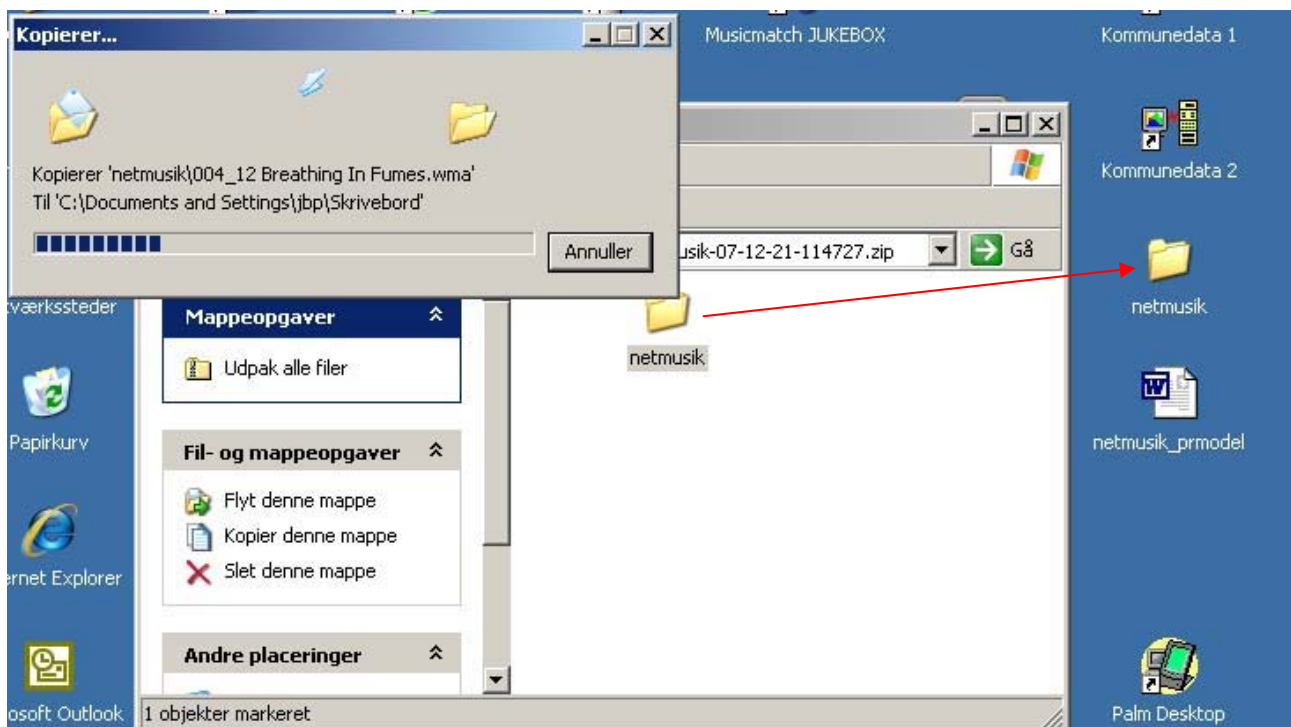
Kopierer...

Musicmatch JUKEBOX

Kommunedata 1

Kopierer 'netmusik\004_12 Breathing In Fumes.wma'
Til 'C:\Documents and Settings\jbp\Skrivebord'

Annuller

Kommunedata 2

usik-07-12-21-114727.zip

Gå

netmusik

tværkssteder

Mappeopgaver

Udpak alle filer

netmusik

netmusik_prmodel

Papirkurv

Fil- og mappeopgaver

Flyt denne mappe

Kopier denne mappe

Slet denne mappe

ernet Explorer

Andre placeringer

osoft Outlook

1 objekter markeret

Palm Desktop